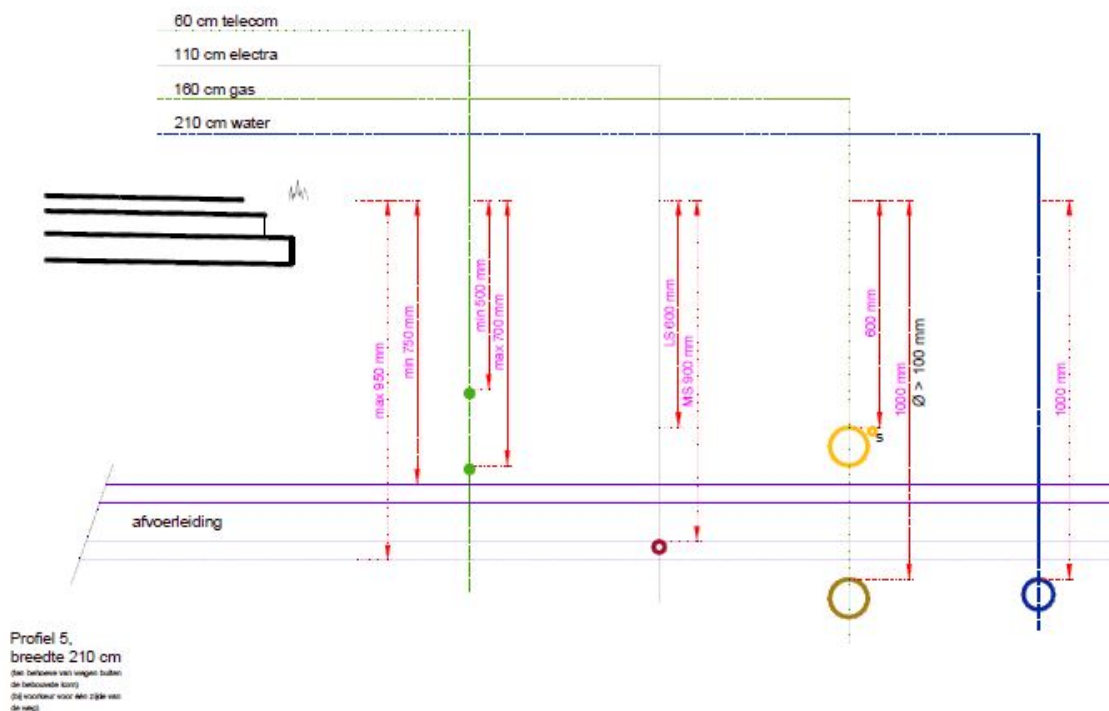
60 cm telecom

110 cm electra

160 cm gas

210 cm water

max 950 mm

min 750 mm

min 500 mm

max 700 mm

LS 600 mm

MS 900 mm

600 mm

1000 mm

Ø > 100 mm

1000 mm

s

afvoerleiding

Profiel 5,
breedte 210 cm
(ten behoeve van wegen buiten de bebouwde kom)
(bij voorkeur voor één zijde van de weg)